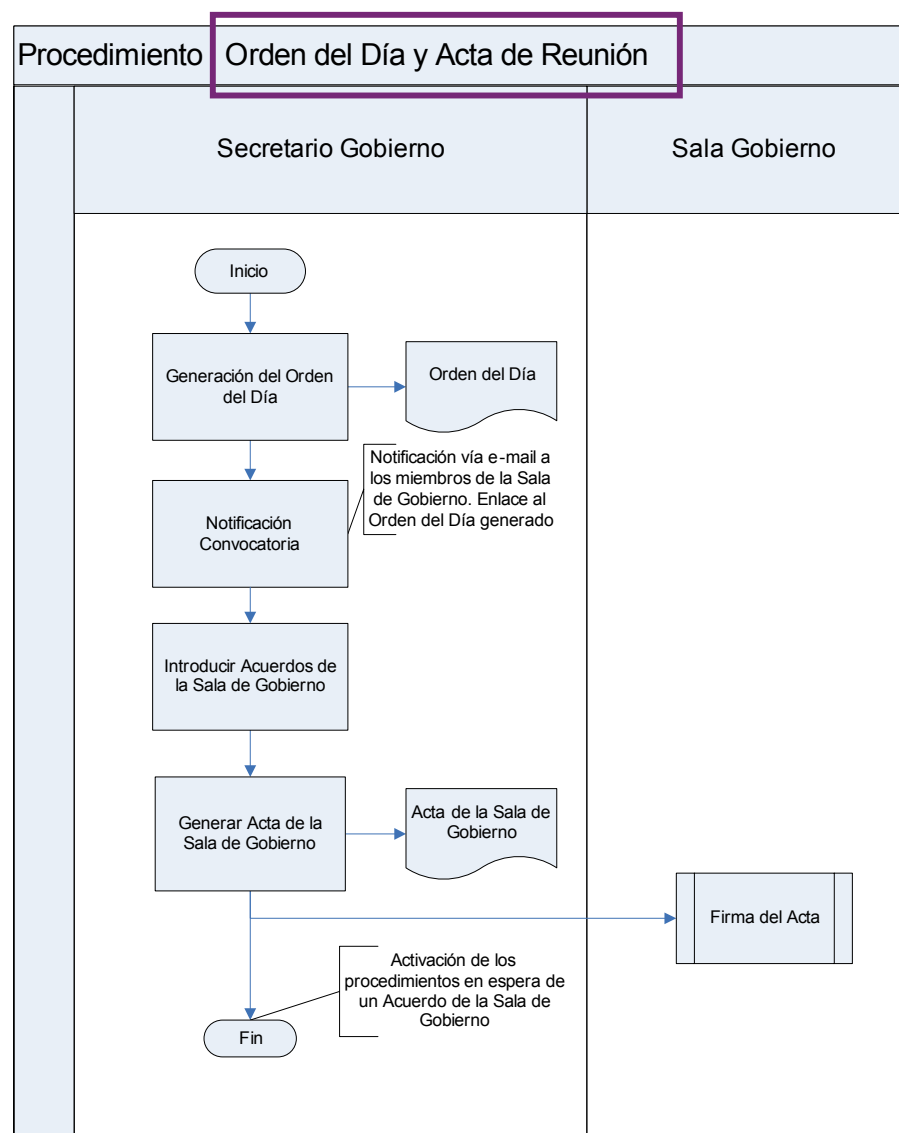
Procedimiento Orden del Día y Acta de Reunión

Secretario Gobierno

Sala Gobierno

Inicio

Generación del Orden del Día

Orden del Día

Notificación vía e-mail a los miembros de la Sala de Gobierno. Enlace al Orden del Día generado

Notificación Convocatoria

Introducir Acuerdos de la Sala de Gobierno

Generar Acta de la Sala de Gobierno

Acta de la Sala de Gobierno

Firma del Acta

Activación de los procedimientos en espera de un Acuerdo de la Sala de Gobierno

Fin